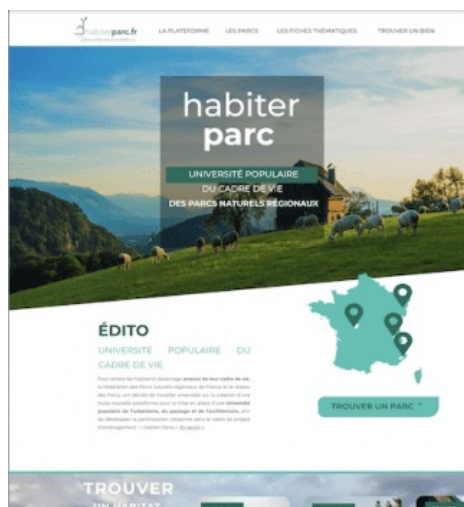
habiterparc.fr

LA PLATEFORME LES PARCS LES FICHES THÉMATIQUES TROUVER UN BIEN

habiter parc

UNIVERSITÉ POPULAIRE DU CADRE DE VIE DES PARCS NATURELS RÉGIONAUX

ÉDITO

UNIVERSITÉ POPULAIRE DU CADRE DE VIE

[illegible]

TROUVER UN PARC

TROUVER UN HABITAT